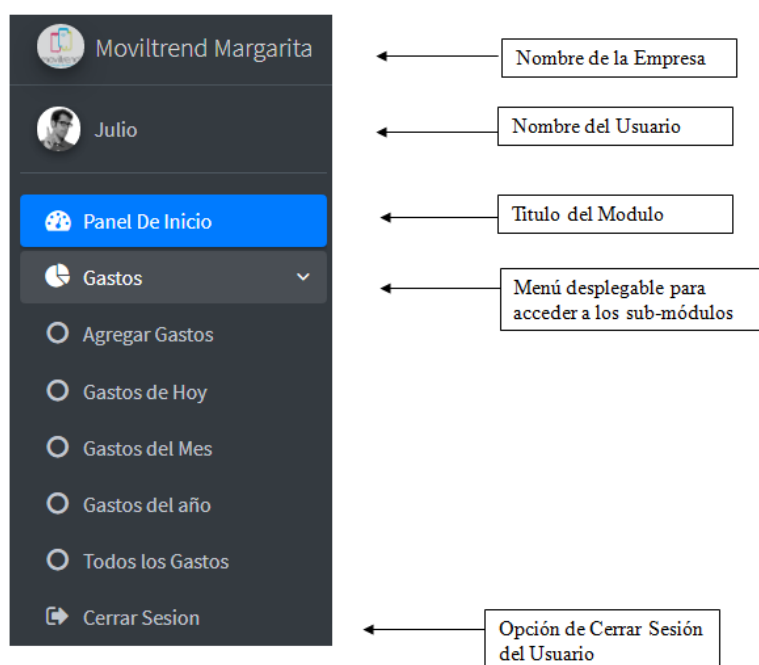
moviltrend

Moviltrend Margarita

Nombre de la Empresa

Julio

Nombre del Usuario

Panel De Inicio

Titulo del Modulo

Gastos

Menú desplegable para acceder a los sub-módulos

Agregar Gastos

Gastos de Hoy

Gastos del Mes

Gastos del año

Todos los Gastos

Cerrar Sesion

Opción de Cerrar Sesión del Usuario